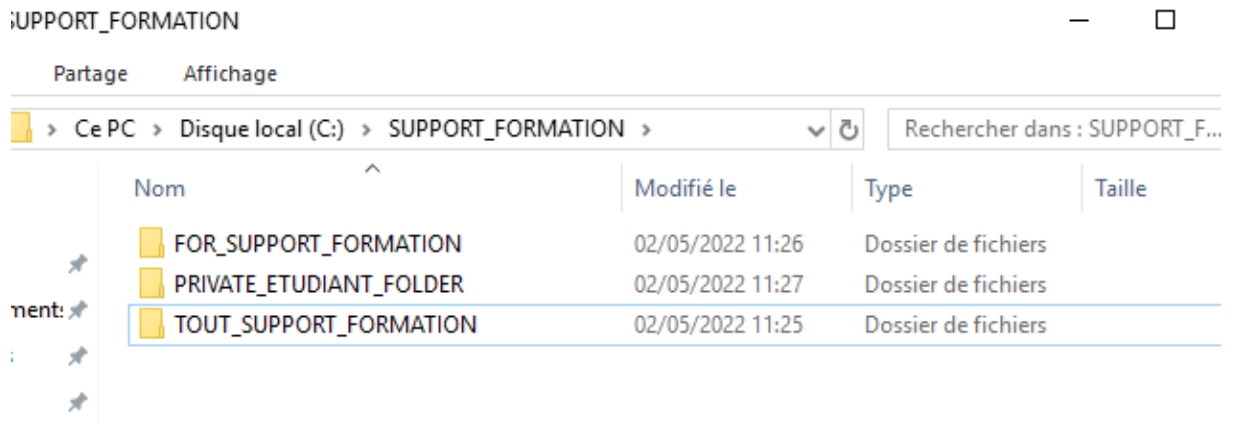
SUPPORT_FORMATION

Partage Affichage

> Ce PC > Disque local (C:) > SUPPORT_FORMATION >

Rechercher dans : SUPPORT_F...

| Nom | Modifié le | Type | Taille |
|---|---|---|---|
| FOR_SUPPORT_FORMATION | 02/05/2022 11:26 | Dossier de fichiers | |
| PRIVATE_ETUDIANT_FOLDER | 02/05/2022 11:27 | Dossier de fichiers | |
| TOUT_SUPPORT_FORMATION | 02/05/2022 11:25 | Dossier de fichiers | |

ments